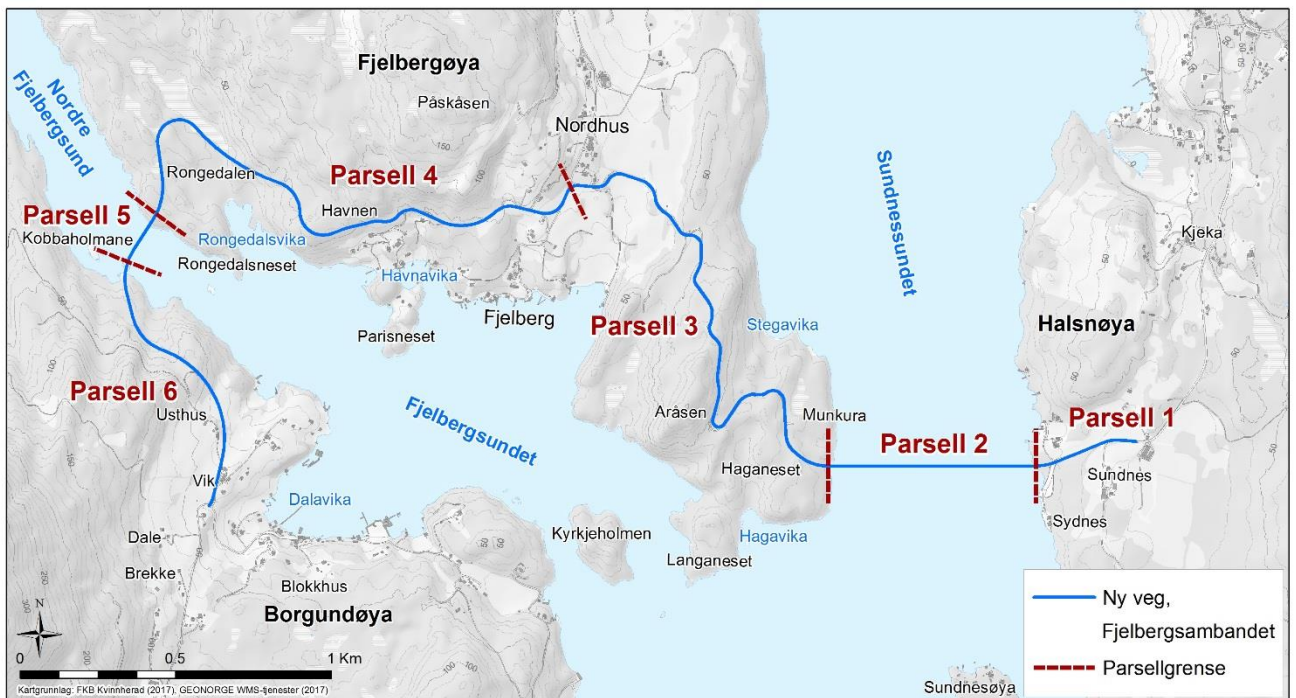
Fjelbergøya
Nordre Fjelbergsund
Påskåsen
Nordhus
Rongedalen
Parsell 4
Sundnessundet
Parsell 5
Havnen
Kjeka
Kobbaholmane
Rongedalsvika
Rongedalsneset
Havnavika
Fjelberg
Parsell 3
Stegavika
Halsnøya
Parisneset
Parsell 6
Usthus
Fjelbergsundet
Aråsen
Munkura
Parsell 1
Parsell 2
Haganeset
Sundnes
Vik
Dalavika
Sydnes
Dale
Kyrkjeholmen
Hagavika
Langaneset
Brekke
Blokkhus
Borgundøya
N
0
0.5
1 Km
Kartgrunnlag: FKB Kvinnherad (2017), GEONORGE WMS-tjenester (2017)
Sundnesøya
Ny veg, Fjelbergsambandet
Parsellgrense